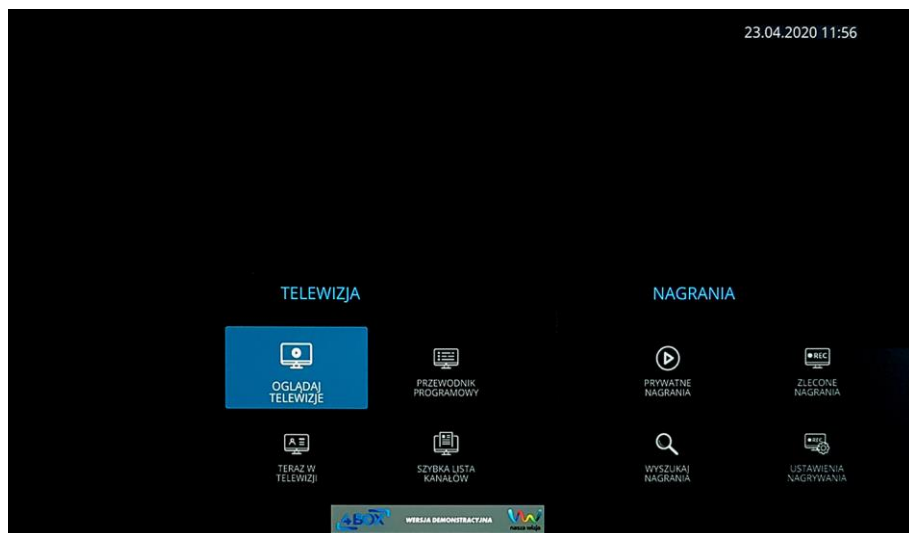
23.04.2020 11:56

TELEWIZJA

OGLĄDAJ TELEWIZJĘ

PRZEWODNIK PROGRAMOWY

TERAZ W TELEWIZJI

SZYBKA LISTA KANAŁÓW

NAGRANIA

PRYWATNE NAGRANIA

REC

ZLECONE NAGRANIA

WYSZUKAJ NAGRANIA

REC

USTAWIENIA NAGRYWANIA

4BOX

WERSJA DEMONSTRACYJNA

nasza wizja